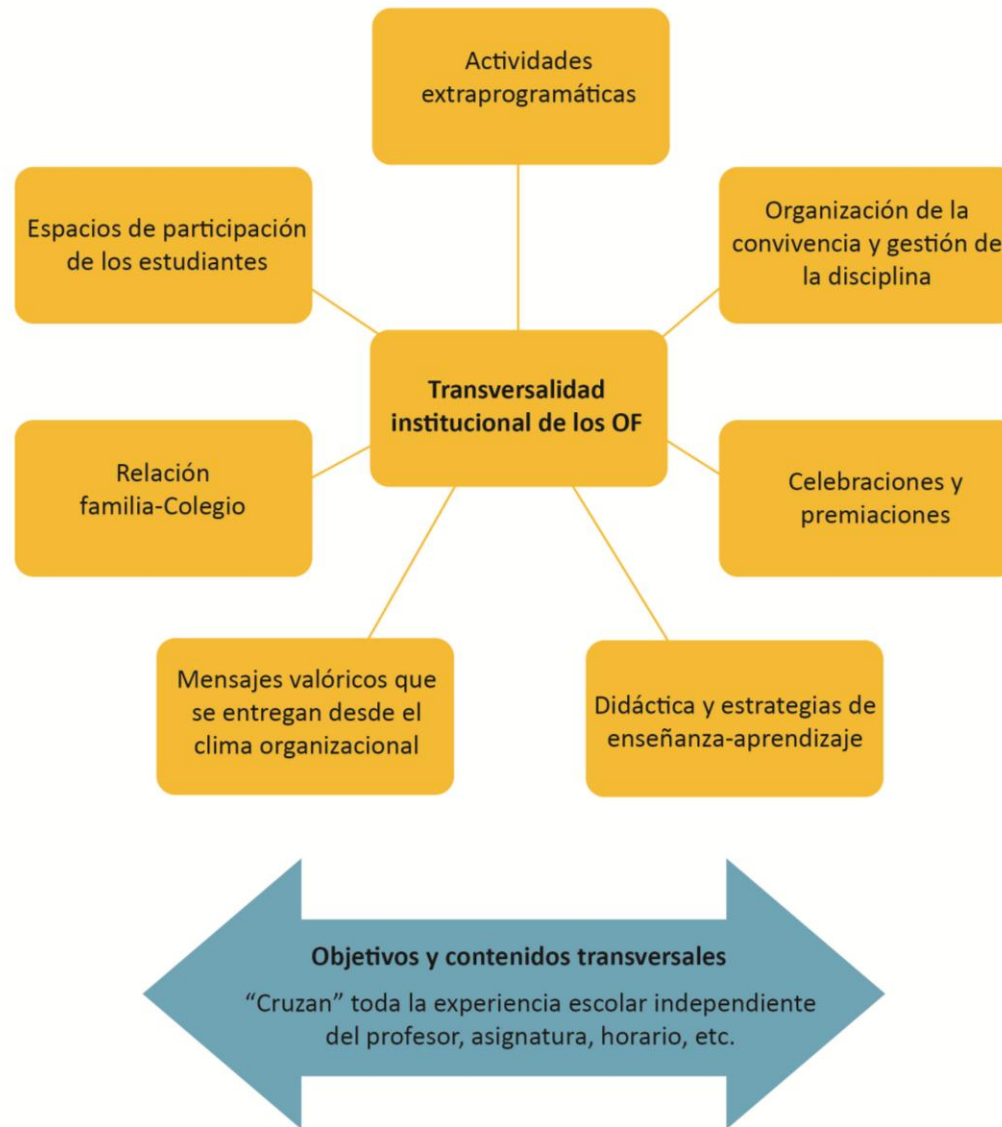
Actividades extraprogramáticas

Espacios de participación de los estudiantes

Organización de la convivencia y gestión de la disciplina

Transversalidad institucional de los OF

Relación familia-Colegio

Celebraciones y premiaciones

Mensajes valóricos que se entregan desde el clima organizacional

Didáctica y estrategias de enseñanza-aprendizaje

Objetivos y contenidos transversales

"Cruzan" toda la experiencia escolar independiente del profesor, asignatura, horario, etc.